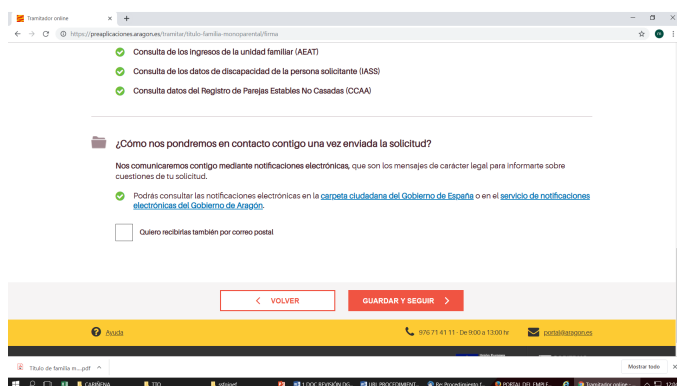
Tramitador online × +

https://preaplicaciones.aragon.es/tramitar/titulo-familia-monoparental/firma

Consulta de los ingresos de la unidad familiar (AEAT)

Consulta de los datos de discapacidad de la persona solicitante (IASS)

Consulta datos del Registro de Parejas Estables No Casadas (CCAA)

¿Cómo nos pondremos en contacto contigo una vez enviada la solicitud?

Nos comunicaremos contigo mediante notificaciones electrónicas, que son los mensajes de carácter legal para informarte sobre cuestiones de tu solicitud.

Podrás consultar las notificaciones electrónicas en la carpeta ciudadana del Gobierno de España o en el servicio de notificaciones electrónicas del Gobierno de Aragón.

Quiero recibirlas también por correo postal

< VOLVER

GUARDAR Y SEGUIR >

Ayuda

976 71 41 11 · De 8:00 a 13:00 hr

portal@aragon.es

Título de familia m....pdf ^

Mostrar todo ×

CAMPAÑA

TTO

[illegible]

LOGC REVISION DG...

UBI PROCEDIMIENT...

Re: Procedimiento f...

PORTAL DEL EMPLE...

Tramitador online -...